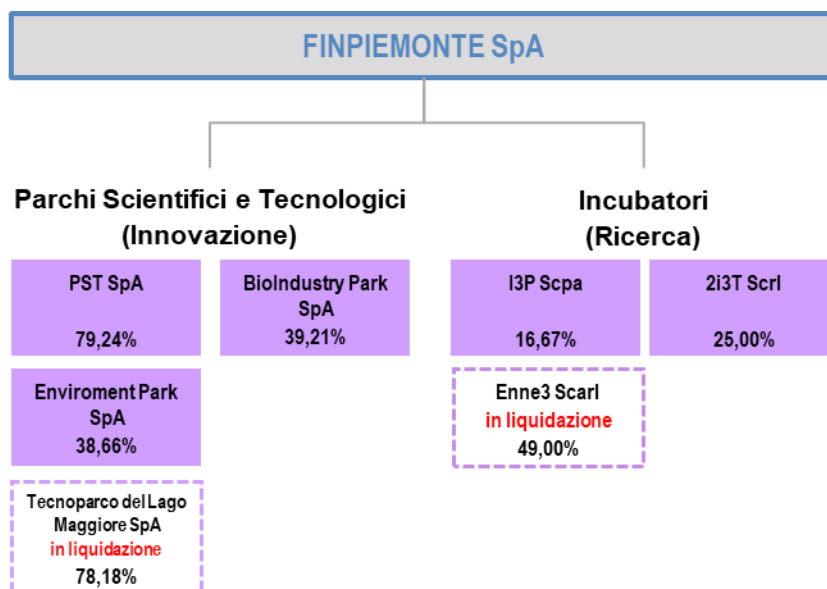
FINPIEMONTE SpA

Parchi Scientifici e Tecnologici (Innovazione)

PST SpA
79,24%

BioIndustry Park SpA
39,21%

Enviroment Park SpA
38,66%

Tecnoparco del Lago Maggiore SpA
in liquidazione
78,18%

Incubatori (Ricerca)

I3P Scpa
16,67%

2i3T Scrl
25,00%

Enne3 Scarl
in liquidazione
49,00%